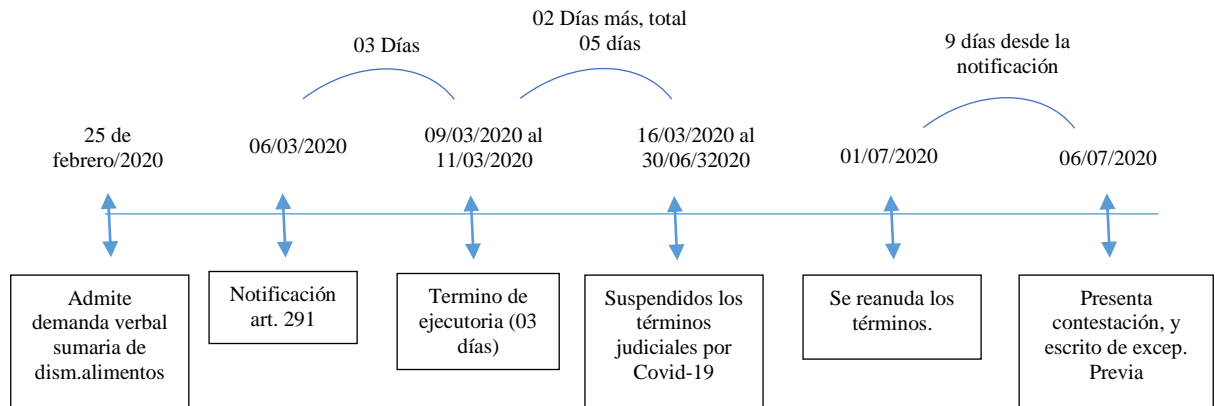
02 Días más, total 05 días

03 Días

9 días desde la notificación

25 de febrero/2020

06/03/2020

09/03/2020 al 11/03/2020

16/03/2020 al 30/06/32020

01/07/2020

06/07/2020

Admite demanda verbal sumaria de dism.alimentos

Notificación art. 291

Termino de ejecutoria (03 días)

Suspendidos los términos judiciales por Covid-19

Se reanuda los términos.

Presenta contestación, y escrito de excep. Previa